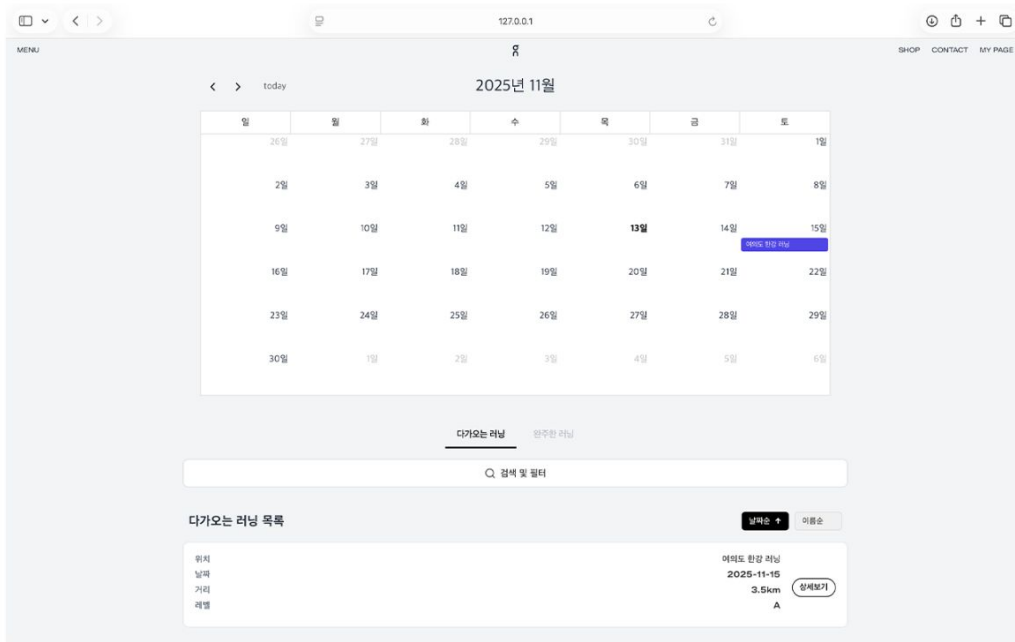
127.0.0.1

MENU

SHOP CONTACT MY PAGE

< > today

2025년 11월

| 일 | 월 | 화 | 수 | 목 | 금 | 토 |
|---|---|---|---|---|---|---|
| 26일 | 27일 | 28일 | 29일 | 30일 | 31일 | 1일 |
| 2일 | 3일 | 4일 | 5일 | 6일 | 7일 | 8일 |
| 9일 | 10일 | 11일 | 12일 | 13일 | 14일 | 15일 여의도 한강 러닝 |
| 16일 | 17일 | 18일 | 19일 | 20일 | 21일 | 22일 |
| 23일 | 24일 | 25일 | 26일 | 27일 | 28일 | 29일 |
| 30일 | 1일 | 2일 | 3일 | 4일 | 5일 | 6일 |

다가오는 러닝 완주한 러닝

검색 및 필터

다가오는 러닝 목록

날짜순 ↑ 이름순

위치 여의도 한강 러닝
날짜 2025-11-15
거리 3.5km
레벨 A

상세보기